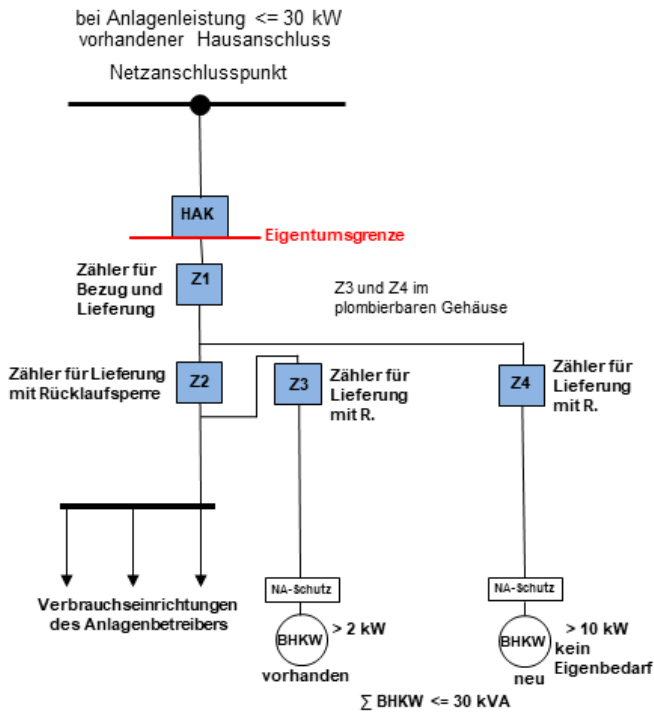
bei Anlagenleistung <= 30 kW
vorhandener Hausanschluss

Netzanschlusspunkt

HAK

Eigentumsgrenze

Zähler für Bezug und Lieferung

Z1

Z3 und Z4 im plombierbaren Gehäuse

Zähler für Lieferung mit Rücklaufsperre

Z2

Z3

Zähler für Lieferung mit R.

Z4

Zähler für Lieferung mit R.

NA-Schutz

NA-Schutz

Verbrauchseinrichtungen des Anlagenbetreibers

BHKW

> 2 kW

vorhanden

BHKW

> 10 kW
kein Eigenbedarf

neu

$\sum$ BHKW <= 30 kVA